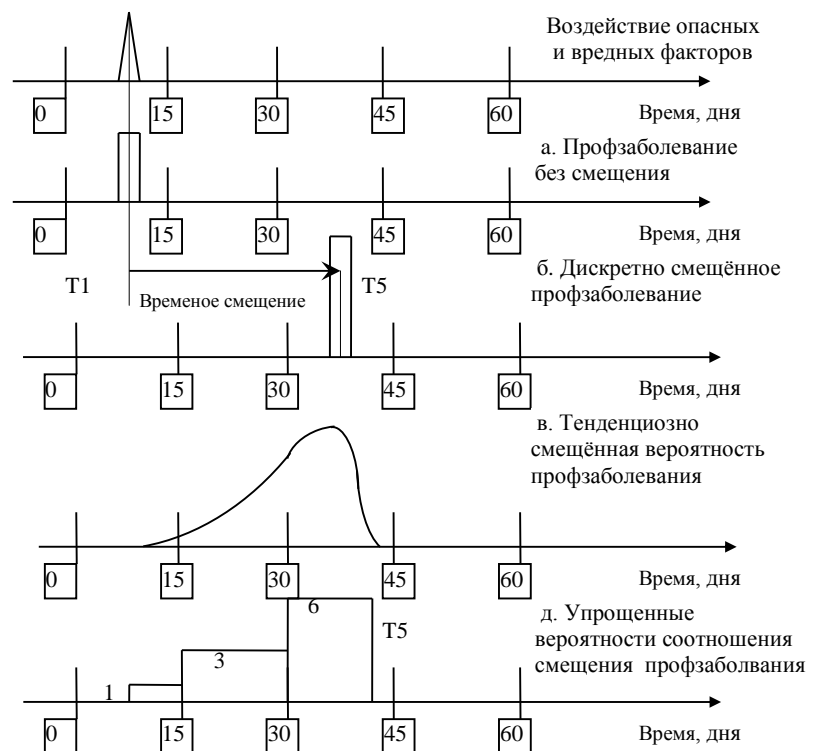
Воздействие опасных и вредных факторов

0 15 30 45 60 Время, дня

а. Профзаболевание без смещения

0 15 30 45 60 Время, дня

T1 Временое смещение T5

б. Дискретно смещённое профзаболевание

0 15 30 45 60 Время, дня

в. Тенденциозно смещённая вероятность профзаболевания

0 15 30 45 60 Время, дня

6

T5

д. Упрощенные вероятности соотношения смещения профзаболвания

3

1

0 15 30 45 60 Время, дня